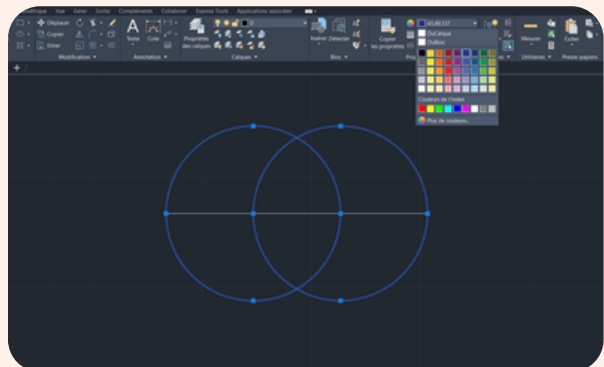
métrique Vue Gérer Sortie Compléments Collaborer Express Tools Applications associées

Déplacer Copier Etirer

Modification

Texte Cote

Annotation

Propriétés des calques

Calques

Insérer Détecter

Bloc

Copier les propriétés

41,49,137

DuCalque

DuBloc

Couleurs de l'index

Plus de couleurs...

Mesurer

Utilitaires

Coller

Presse-papiers